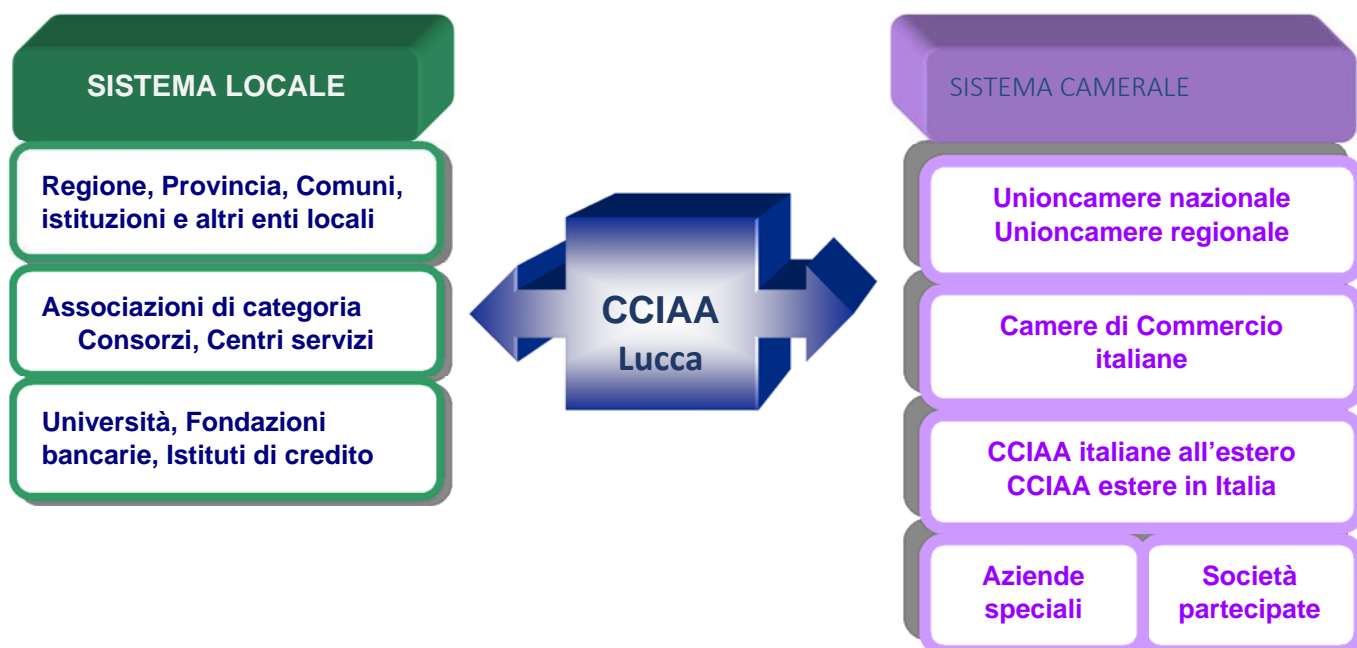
SISTEMA LOCALE

Regione, Provincia, Comuni, istituzioni e altri enti locali

Associazioni di categoria Consorzi, Centri servizi

Università, Fondazioni bancarie, Istituti di credito

CCIAA
Lucca

SISTEMA CAMERALE

Unioncamere nazionale
Unioncamere regionale

Camere di Commercio italiane

CCIAA italiane all’estero
CCIAA estere in Italia

Aziende speciali

Società partecipate